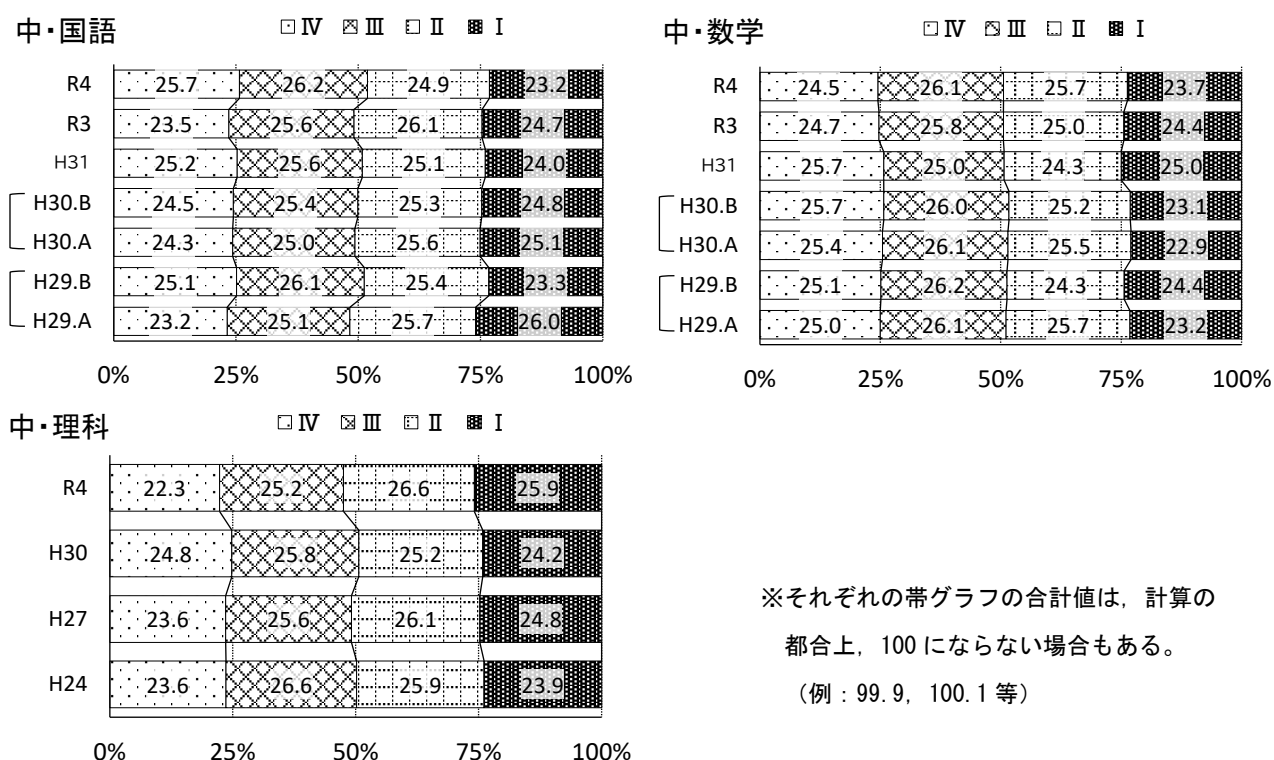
中・国語

Ⅳ Ⅲ Ⅱ Ⅰ

| | Ⅳ | Ⅲ | Ⅱ | Ⅰ |
|---|---|---|---|---|
| R4 | 25.7 | 26.2 | 24.9 | 23.2 |
| R3 | 23.5 | 25.6 | 26.1 | 24.7 |
| H31 | 25.2 | 25.6 | 25.1 | 24.0 |
| H30.B | 24.5 | 25.4 | 25.3 | 24.8 |
| H30.A | 24.3 | 25.0 | 25.6 | 25.1 |
| H29.B | 25.1 | 26.1 | 25.4 | 23.3 |
| H29.A | 23.2 | 25.1 | 25.7 | 26.0 |

0% 25% 50% 75% 100%

中・数学

Ⅳ Ⅲ Ⅱ Ⅰ

| | Ⅳ | Ⅲ | Ⅱ | Ⅰ |
|---|---|---|---|---|
| R4 | 24.5 | 26.1 | 25.7 | 23.7 |
| R3 | 24.7 | 25.8 | 25.0 | 24.4 |
| H31 | 25.7 | 25.0 | 24.3 | 25.0 |
| H30.B | 25.7 | 26.0 | 25.2 | 23.1 |
| H30.A | 25.4 | 26.1 | 25.5 | 22.9 |
| H29.B | 25.1 | 26.2 | 24.3 | 24.4 |
| H29.A | 25.0 | 26.1 | 25.7 | 23.2 |

0% 25% 50% 75% 100%

中・理科

Ⅳ Ⅲ Ⅱ Ⅰ

| | Ⅳ | Ⅲ | Ⅱ | Ⅰ |
|---|---|---|---|---|
| R4 | 22.3 | 25.2 | 26.6 | 25.9 |
| H30 | 24.8 | 25.8 | 25.2 | 24.2 |
| H27 | 23.6 | 25.6 | 26.1 | 24.8 |
| H24 | 23.6 | 26.6 | 25.9 | 23.9 |

0% 25% 50% 75% 100%

※それぞれの帯グラフの合計値は，計算の都合上，100 にならない場合もある。
（例：99.9，100.1 等）